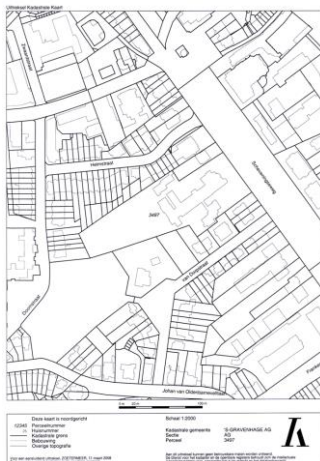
Uittreksel Kadastrale Kaart

Helmstraat

3497

Johan van Oldenbarneveltlaan

Deze kaart is noordgericht

12345 Perceelnummer

Huisnummer

Kadastrale grens

Bebouwing

Overige topografie

Schaal 1:2000

Kadastrale gemeente 'S-GRAVENHAGE AG

Sectie AG

Perceel 3497

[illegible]

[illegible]